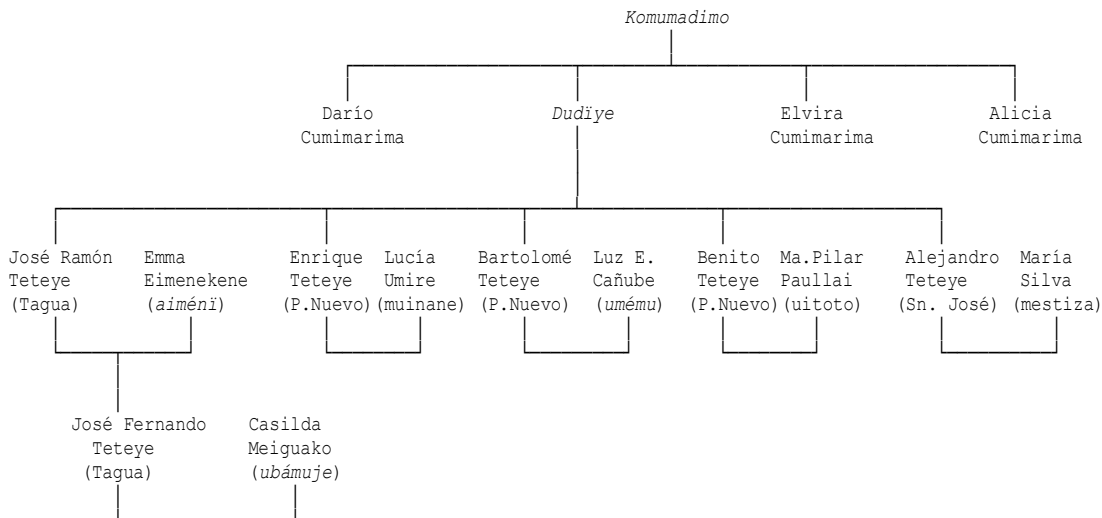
Komumadimo

Darío Cumimarima

Dudïye

Elvira Cumimarima

Alicia Cumimarima

José Ramón Teteye (Tagua)

Emma Eimenekene (aiménï)

Enrique Teteye (P.Nuevo)

Lucía Umire (muinane)

Bartolomé Teteye (P.Nuevo)

Luz E. Cañube (umému)

Benito Teteye (P.Nuevo)

Ma.Pilar Paullai (uitoto)

Alejandro Teteye (Sn. José)

María Silva (mestiza)

José Fernando Teteye (Tagua)

Casilda Meiguako (ubámuje)